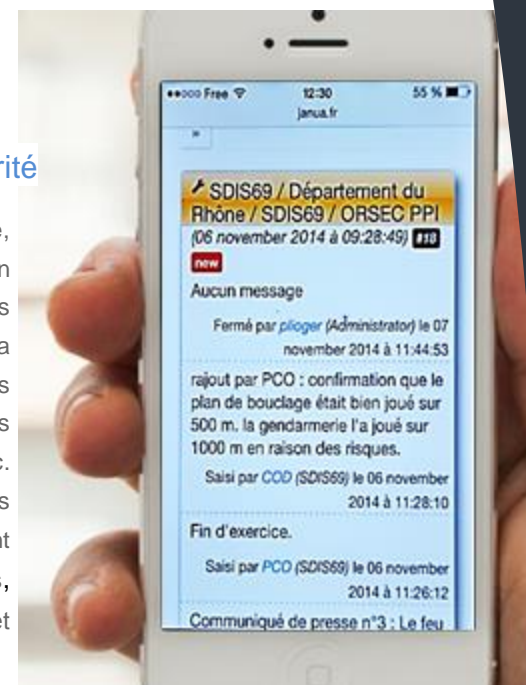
rité

e,
n
s
a
s
s
c.
s
t
,
et

●●○○○ Free 12:30 55 %
janua.fr

»

SDIS69 / Département du Rhône / SDIS69 / ORSEC PPI (06 november 2014 à 09:28:49) #18

new

Aucun message

Fermé par plioger (Administrator) le 07 november 2014 à 11:44:53

rajout par PCO : confirmation que le plan de bouclage était bien joué sur 500 m. la gendarmerie l'a joué sur 1000 m en raison des risques.

Saisi par COD (SDIS69) le 06 november 2014 à 11:28:10

Fin d'exercice.

Saisi par PCO (SDIS69) le 06 november 2014 à 11:26:12

Communiqué de presse n°3 : Le feu